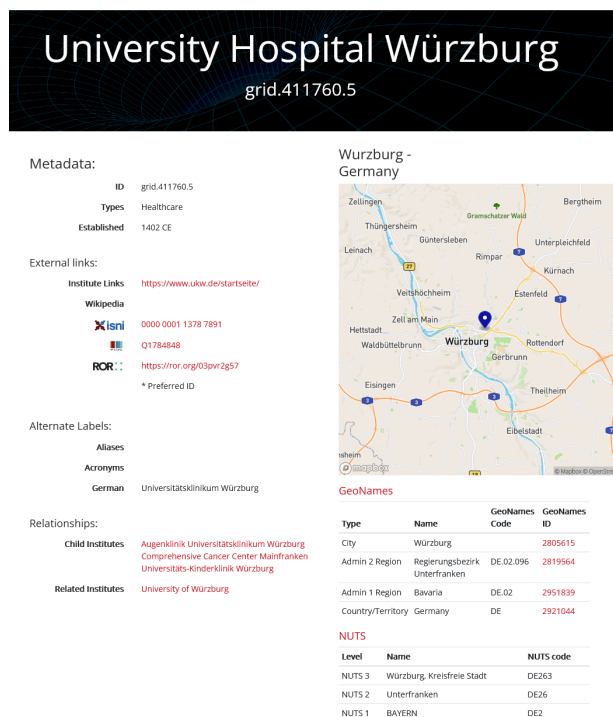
University Hospital Würzburg
grid.411760.5

Metadata:

ID grid.411760.5
Types Healthcare
Established 1402 CE

External links:

Institute Links https://www.ukw.de/startseite/
Wikipedia
isni 0000 0001 1378 7891
Q1784848
ROR https://ror.org/03pvr2g57
* Preferred ID

Alternate Labels:

Aliases
Acronyms
German Universitätsklinikum Würzburg

Relationships:

Child Institutes Augenklinik Universitätsklinikum Würzburg
Comprehensive Cancer Center Mainfranken
Universitäts-Kinderklinik Würzburg
Related Institutes University of Würzburg

Wurzburg - Germany

Zellingen
Bergtheim
Gramschatzer Wald
Thüngersheim
Güntersleben
Unterpleichfeld
Leinach
27
Rimpar
Kürnach
Veitshöchheim
Estenfeld
7
Zell am Main
Hettstadt
Würzburg
Rottendorf
Waldbüttelbrunn
Gerbrunn
Eisingen
3
3
Theilheim
Eibelstadt
mapbox
© Mapbox © OpenStr

GeoNames

| Type | Name | GeoNames Code | GeoNames ID |
|---|---|---|---|
| City | Würzburg | | 2805615 |
| Admin 2 Region | Regierungsbezirk Unterfranken | DE.02.096 | 2819564 |
| Admin 1 Region | Bavaria | DE.02 | 2951839 |
| Country/Territory | Germany | DE | 2921044 |

NUTS

| Level | Name | NUTS code |
|---|---|---|
| NUTS 3 | Würzburg, Kreisfreie Stadt | DE263 |
| NUTS 2 | Unterfranken | DE26 |
| NUTS 1 | BAYERN | DE2 |